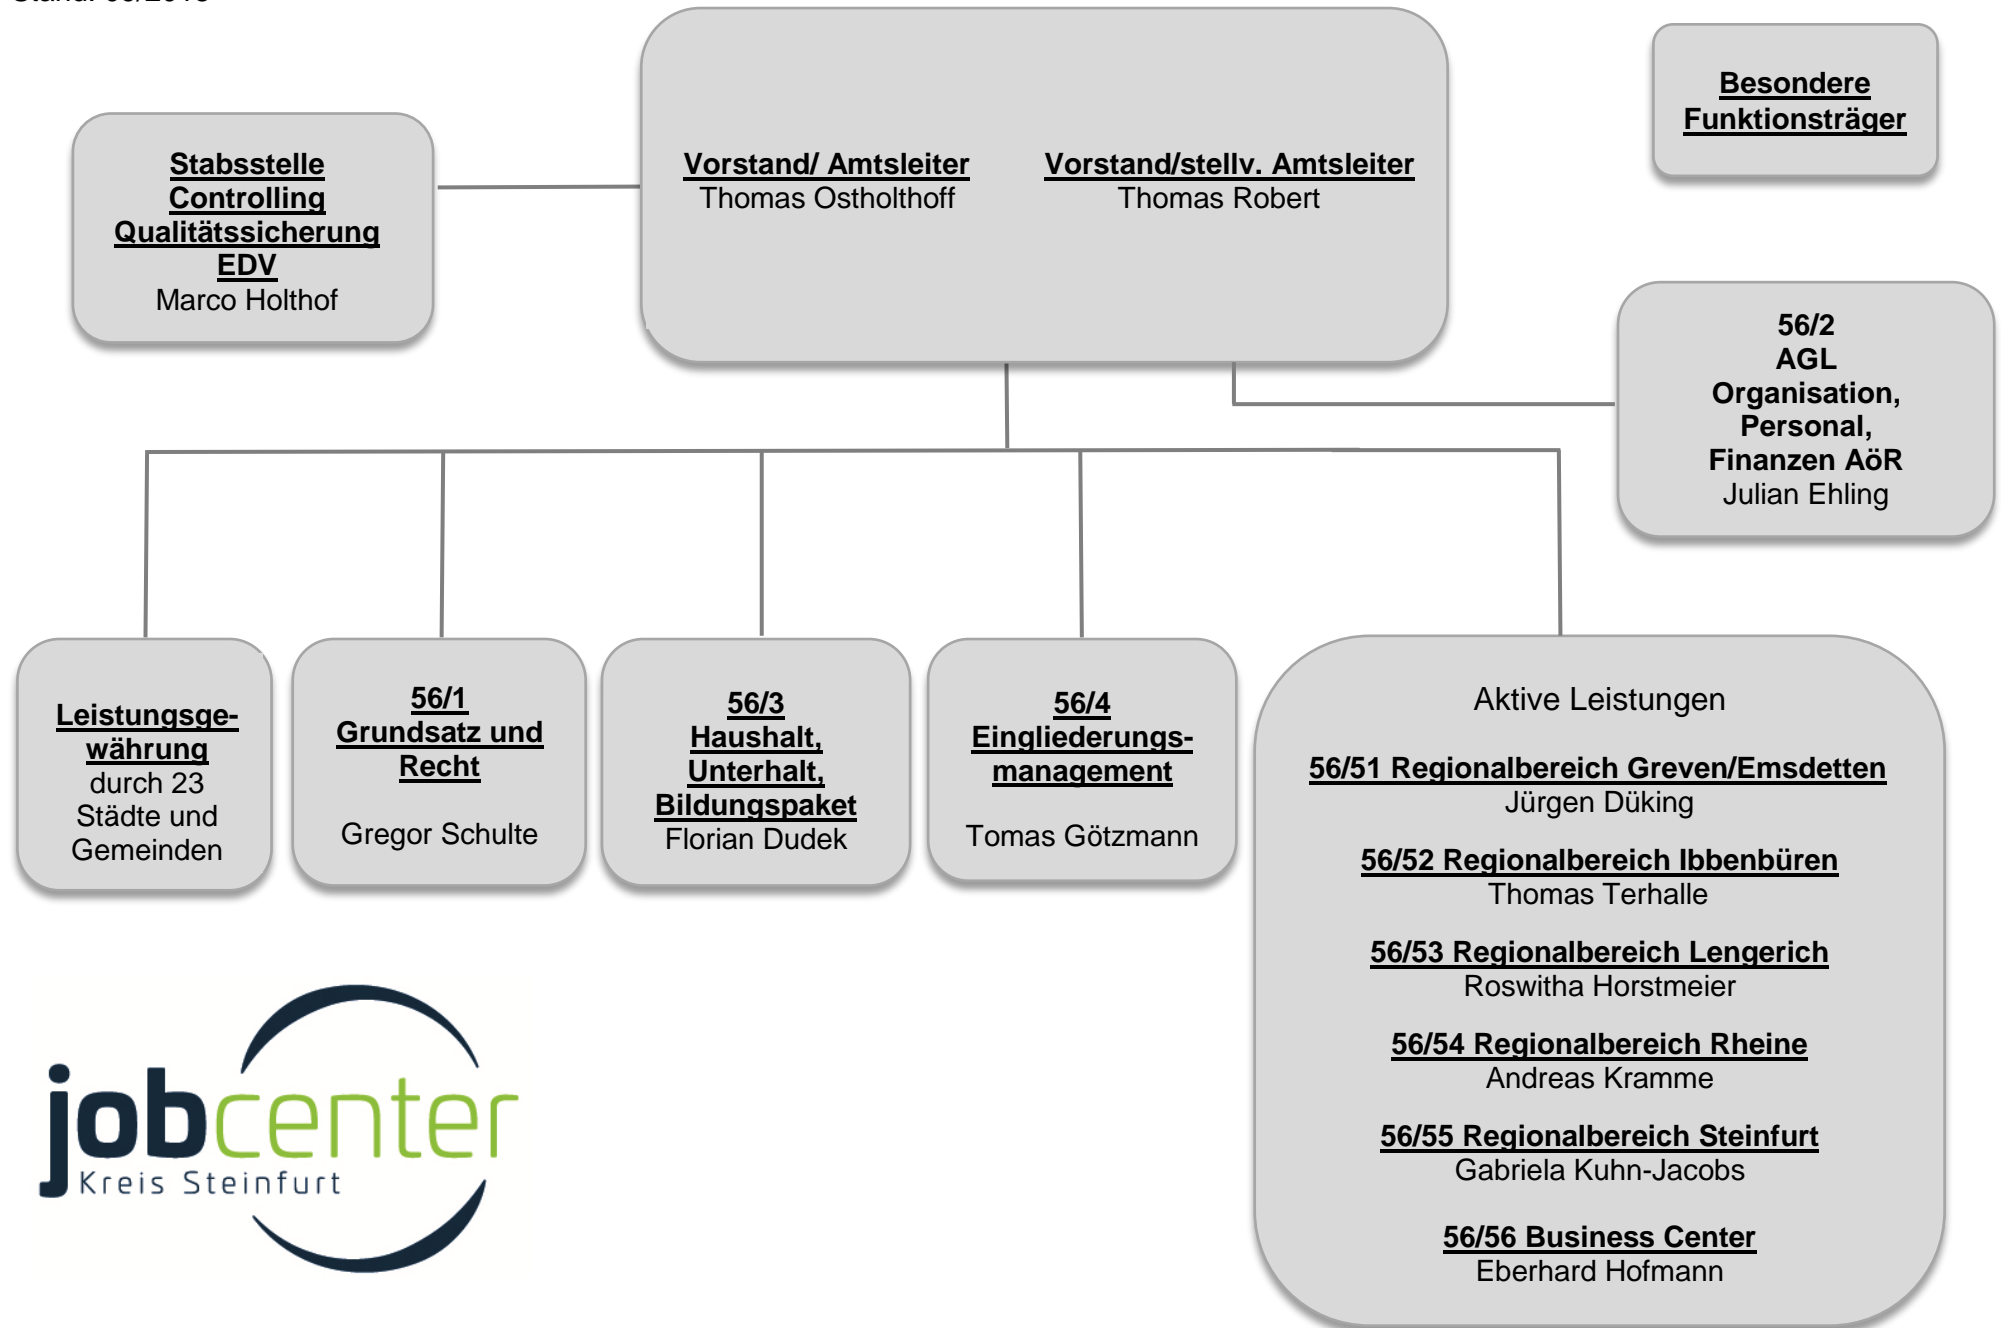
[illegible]

Stabsstelle
Controlling
Qualitätssicherung
EDV
Marco Holthof

Vorstand/ Amtsleiter
Thomas Ostholthoff

Vorstand/stellv. Amtsleiter
Thomas Robert

Besondere Funktionsträger

56/2
AGL
Organisation, Personal, Finanzen AöR
Julian Ehling

Leistungsgewährung
durch 23 Städte und Gemeinden

56/1
Grundsatz und Recht

Gregor Schulte

56/3
Haushalt, Unterhalt, Bildungspaket
Florian Dudek

56/4
Eingliederungsmanagement

Tomas Götzmann

Aktive Leistungen

56/51 Regionalbereich Greven/Emsdetten
Jürgen Düking

56/52 Regionalbereich Ibbenbüren
Thomas Terhalle

56/53 Regionalbereich Lengerich
Roswitha Horstmeier

56/54 Regionalbereich Rheine
Andreas Kramme

56/55 Regionalbereich Steinfurt
Gabriela Kuhn-Jacobs

56/56 Business Center
Eberhard Hofmann

jobcenter
Kreis Steinfurt